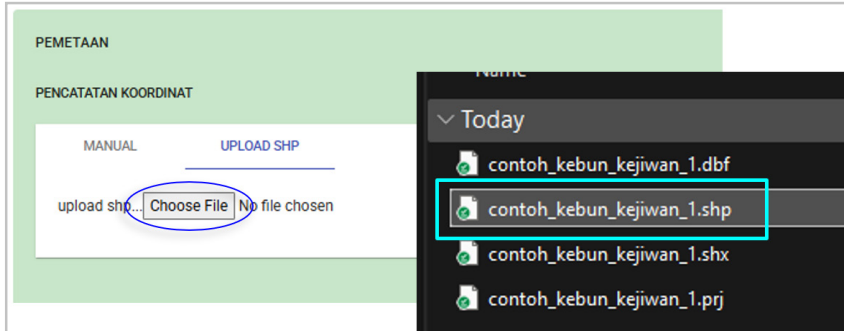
PEMETAAN

PENCATATAN KOORDINAT

MANUAL

UPLOAD SHP

upload shp... Choose File No file chosen

Name

Today

contoh_kebun_kejiwan_1.dbf

contoh_kebun_kejiwan_1.shp

contoh_kebun_kejiwan_1.shx

contoh_kebun_kejiwan_1.prj